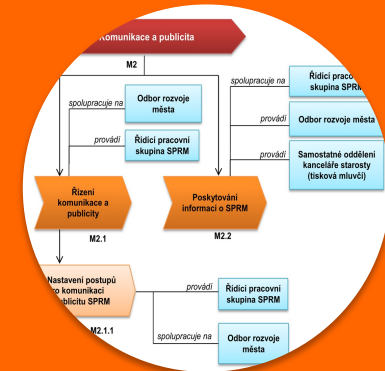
Komunikace a publicita

M2

Odbor rozvoje města

spolupracuje na

provádí

Řídicí pracovní skupina SPRM

Řízení komunikace a publicity

M2.1

Poskytování informací o SPRM

M2.2

spolupracuje na

Řídicí praco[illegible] skupina SPR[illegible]

provádí

Odbor rozvoje města

provádí

Samostatné oddělení kanceláře starosty (tisková mluvčí)

Nastavení postupů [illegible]o komunikaci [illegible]ublicitu SPRM

M2.1.1

provádí

Řídicí pracovní skupina SPRM

spolupracuje na

Odbor rozvoje města